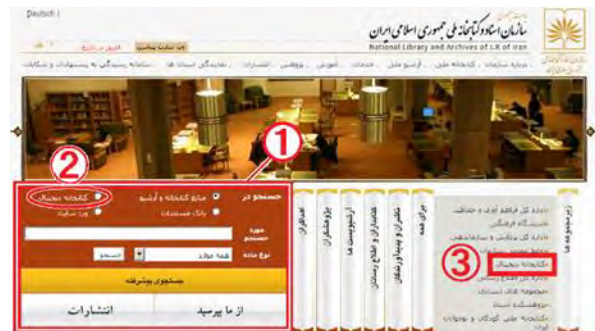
Deutsch |

سازمان اسناد و کتابخانه ملی جمهوری اسلامی ایران
National Library and Archives of I.R of Iran

①

②

کتابخانه دیجیتال

جستجو در

منابع کتابخانه و آرشیو

بانک مستندات

موضوع جستجو

نوع ماده

همه موارد

جستجو

جستجوی پیشرفته

از ما بپرسید

انتشارات

③

کتابخانه دیجیتال

زیرمجموعه ها

برای همه

ناشران و پدیدآورندگان

کتابداران و اطلاع رسانان

آرشیویست ها

پژوهشگران

نابینایان

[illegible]